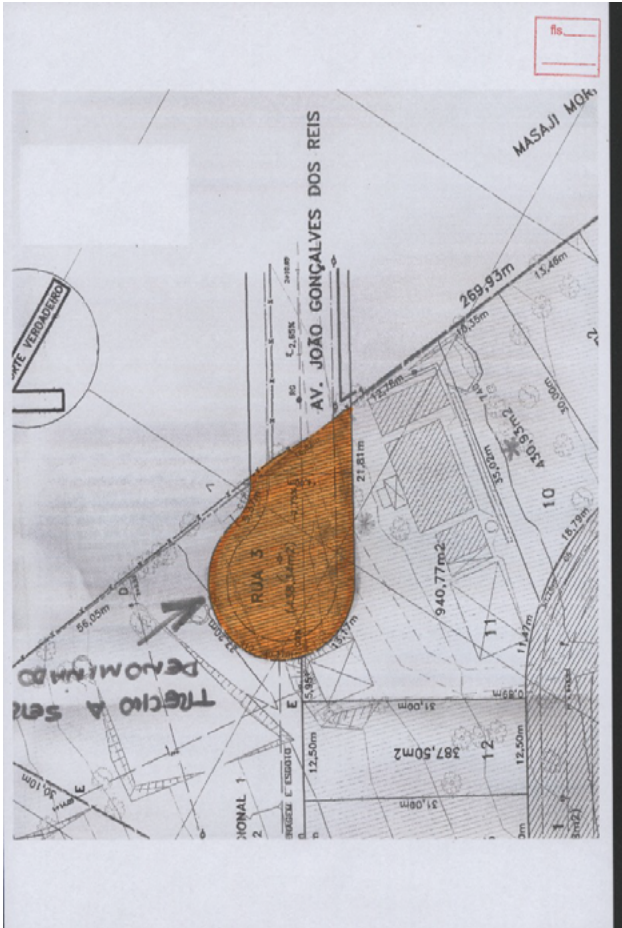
fls.

MASAJI MOR

AV. JOÃO GONÇALVES DOS REIS

RTE VERDADEIRO

269,93m

15,46m

18,35m

12,78m

21,81m

35,02m

439,45m2

10

18,79m

940,77m2

11

11,47m

RUA 3

56,05m

13,50m

TRECHO A SER DENOMINADO

5,95

E

12,50m

31,00m

387,50m2

12

12,50m

31,00m

30,10m

E

ONAL 1

2

1